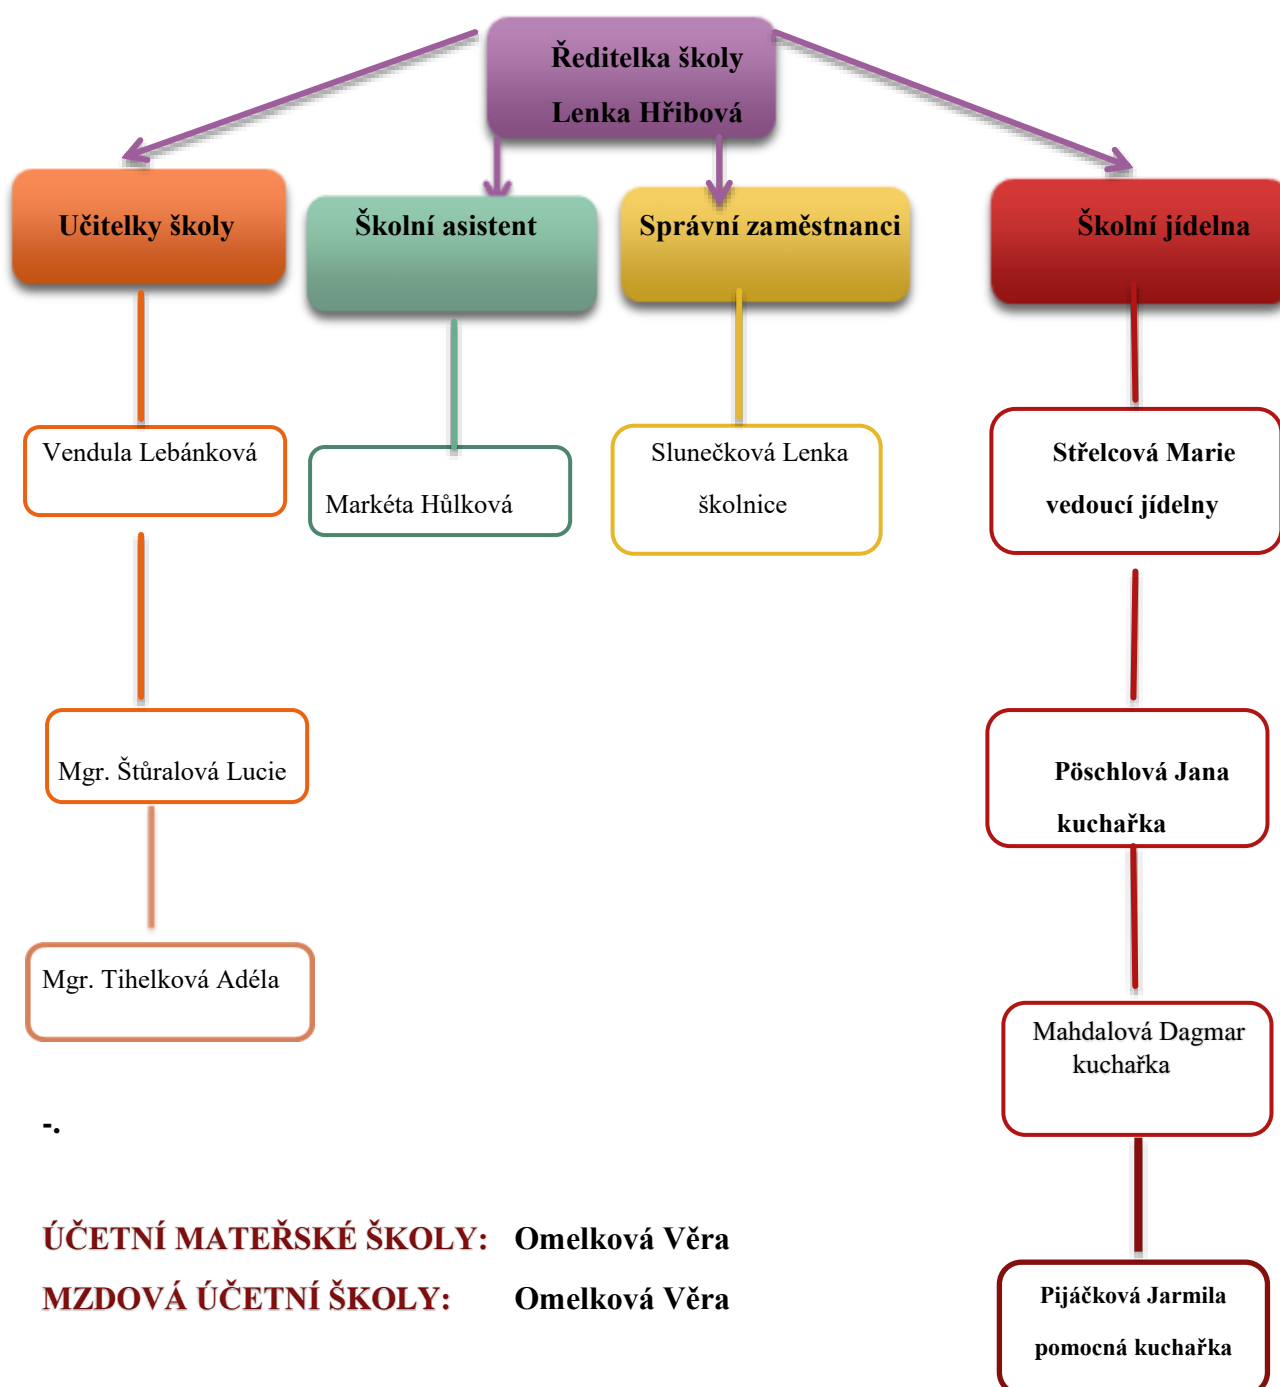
Ředitelka školy
Lenka Hřibová

Učitelky školy

Školní asistent

Správní zaměstnanci

Školní jídelna

Vendula Lebánková

Markéta Hůlková

Slunečková Lenka
školnice

Střelcová Marie
vedoucí jídelny

Mgr. Štůralová Lucie

Pöschlová Jana
kuchařka

Mgr. Tihelková Adéla

Mahdalová Dagmar
kuchařka

-.

ÚČETNÍ MATEŘSKÉ ŠKOLY: Omelková Věra
MZDOVÁ ÚČETNÍ ŠKOLY: Omelková Věra

Pijáčková Jarmila
pomocná kuchařka